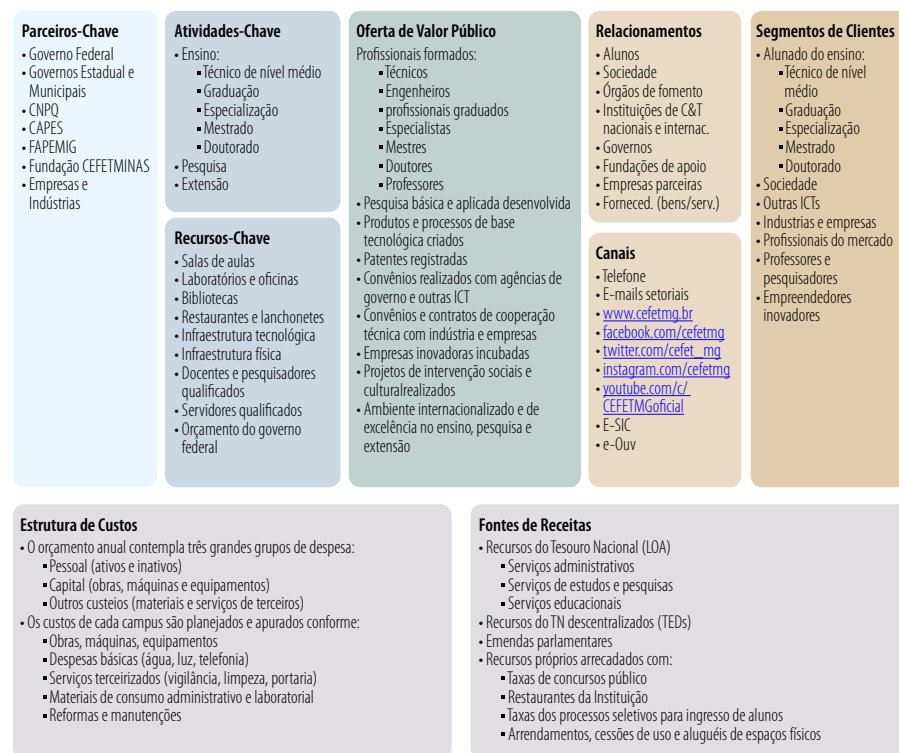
**Parceiros-Chave**
• Governo Federal
• Governos Estadual e Municipais
• CNPQ
• CAPES
• FAPEMIG
• Fundação CEFETMINAS
• Empresas e Indústrias

**Atividades-Chave**
• Ensino:
▪ Técnico de nível médio
▪ Graduação
▪ Especialização
▪ Mestrado
▪ Doutorado
• Pesquisa
• Extensão

**Recursos-Chave**
• Salas de aulas
• Laboratórios e oficinas
• Bibliotecas
• Restaurantes e lanchonetes
• Infraestrutura tecnológica
• Infraestrutura física
• Docentes e pesquisadores qualificados
• Servidores qualificados
• Orçamento do governo federal

**Oferta de Valor Público**
Profissionais formados:
▪ Técnicos
▪ Engenheiros
▪ profissionais graduados
▪ Especialistas
▪ Mestres
▪ Doutores
▪ Professores
• Pesquisa básica e aplicada desenvolvida
• Produtos e processos de base tecnológica criados
• Patentes registradas
• Convênios realizados com agências de governo e outras ICT
• Convênios e contratos de cooperação técnica com indústria e empresas
• Empresas inovadoras incubadas
• Projetos de intervenção sociais e culturalrealizados
• Ambiente internacionalizado e de excelência no ensino, pesquisa e extensão

**Relacionamentos**
• Alunos
• Sociedade
• Órgãos de fomento
• Instituições de C&T nacionais e internac.
• Governos
• Fundações de apoio
• Empresas parceiras
• Forneced. (bens/serv.)

**Canais**
• Telefone
• E-mails setoriais
• www.cefetmg.br
• facebook.com/cefetmg
• twitter.com/cefet_mg
• instagram.com/cefetmg
• youtube.com/c/CEFETMGoficial
• E-SIC
• e-Ouv

**Segmentos de Clientes**
• Alunado do ensino:
▪ Técnico de nível médio
▪ Graduação
▪ Especialização
▪ Mestrado
▪ Doutorado
• Sociedade
• Outras ICTs
• Industrias e empresas
• Profissionais do mercado
• Professores e pesquisadores
• Empreendedores inovadores

**Estrutura de Custos**
• O orçamento anual contempla três grandes grupos de despesa:
▪ Pessoal (ativos e inativos)
▪ Capital (obras, máquinas e equipamentos)
▪ Outros custeios (materiais e serviços de terceiros)
• Os custos de cada campus são planejados e apurados conforme:
▪ Obras, máquinas, equipamentos
▪ Despesas básicas (água, luz, telefonia)
▪ Serviços terceirizados (vigilância, limpeza, portaria)
▪ Materiais de consumo administrativo e laboratorial
▪ Reformas e manutenções

**Fontes de Receitas**
• Recursos do Tesouro Nacional (LOA)
▪ Serviços administrativos
▪ Serviços de estudos e pesquisas
▪ Serviços educacionais
• Recursos do TN descentralizados (TEDs)
• Emendas parlamentares
• Recursos próprios arrecadados com:
▪ Taxas de concursos público
▪ Restaurantes da Instituição
▪ Taxas dos processos seletivos para ingresso de alunos
▪ Arrendamentos, cessões de uso e aluguéis de espaços físicos